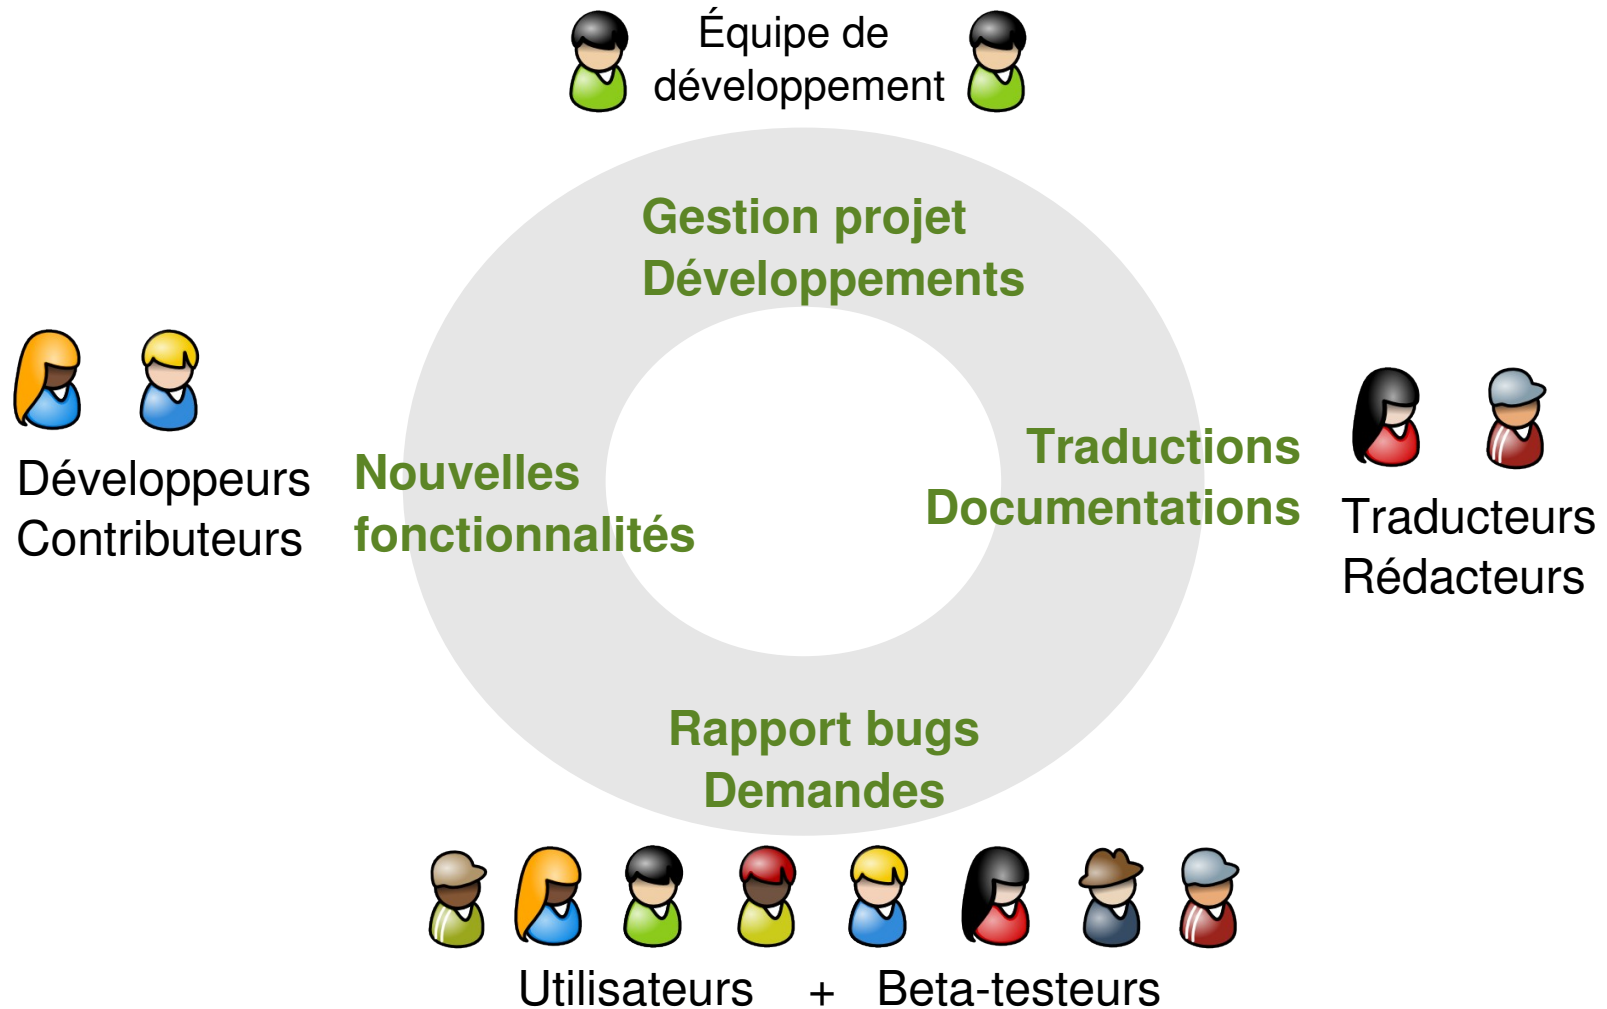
Équipe de développement

Gestion projet
Développements

Développeurs
Contributeurs

Nouvelles
fonctionnalités

Traductions
Documentations

Traducteurs
Rédacteurs

Rapport bugs
Demandes

Utilisateurs + Beta-testeurs